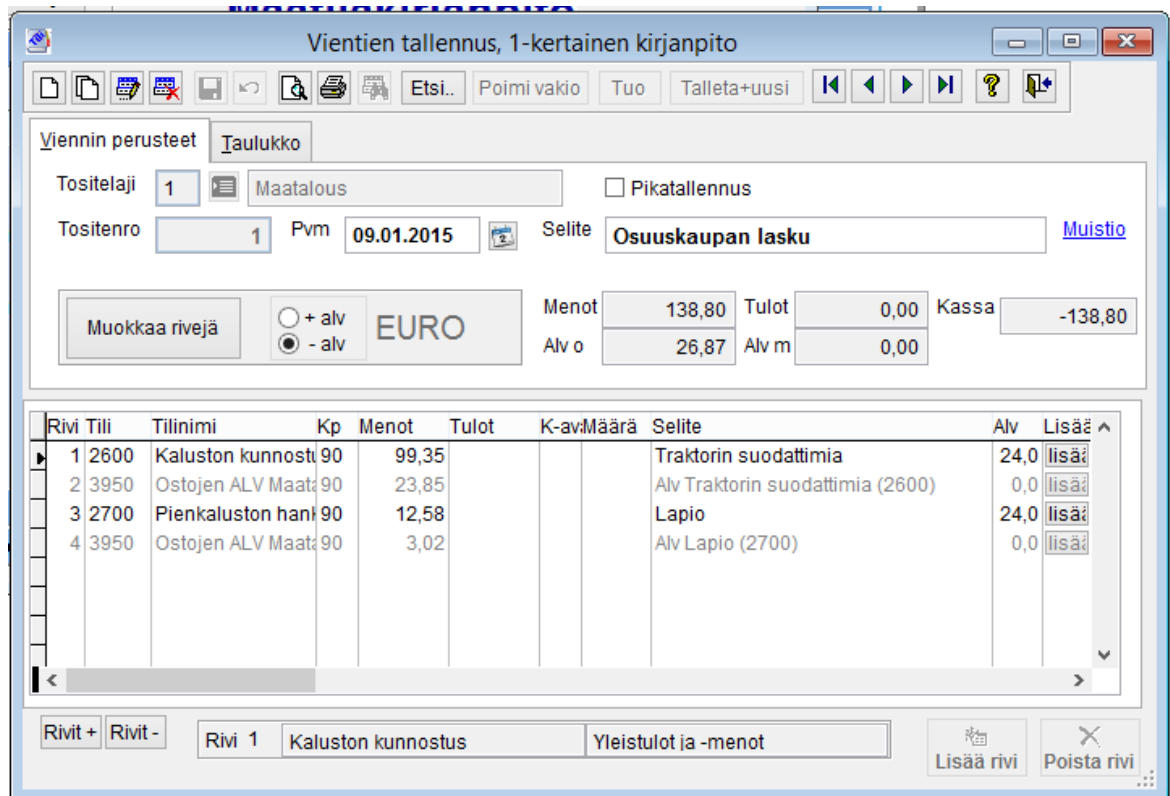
Vientien tallennus, 1-kertainen kirjanpito

Etsi.. Poimi vakio Tuo Talleta+uusi

Viennin perusteet Taulukko

Tositelaji 1 Maatalous

Pikatallennus

Tositenro 1 Pvm 09.01.2015 Selite Osuuskaupan lasku Muistio

Muokkaa rivejä

+ alv
- alv

EURO

Menot 138,80 Tulot 0,00 Kassa -138,80
Alv o 26,87 Alv m 0,00

| Rivi | Tili | Tilinimi | Kp | Menot | Tulot | K-av | Määrä | Selite | Alv | Lisää |
|---|---|---|---|---|---|---|---|---|---|---|
| 1 | 2600 | Kaluston kunnostu | 90 | 99,35 | | | | Traktorin suodattimia | 24,0 | lisää |
| 2 | 3950 | Ostojen ALV Maata | 90 | 23,85 | | | | Alv Traktorin suodattimia (2600) | 0,0 | lisää |
| 3 | 2700 | Pienkaluston hank | 90 | 12,58 | | | | Lapio | 24,0 | lisää |
| 4 | 3950 | Ostojen ALV Maata | 90 | 3,02 | | | | Alv Lapio (2700) | 0,0 | lisää |

Rivit + Rivit -

Rivi 1 Kaluston kunnostus Yleistulot ja -menot

Lisää rivi Poista rivi